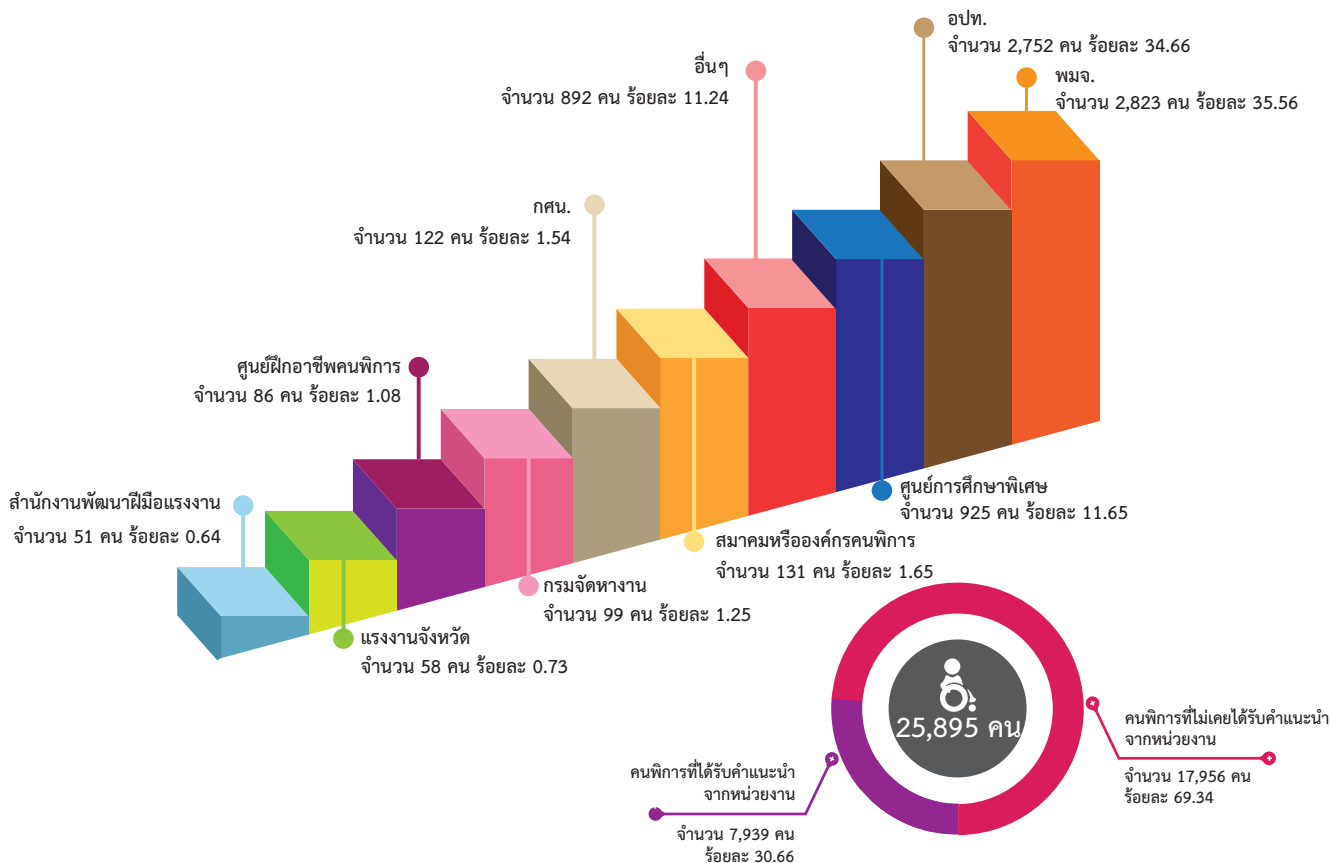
อปท.
จำนวน 2,752 คน ร้อยละ 34.66

พมจ.
จำนวน 2,823 คน ร้อยละ 35.56

อื่นๆ
จำนวน 892 คน ร้อยละ 11.24

กศน.
จำนวน 122 คน ร้อยละ 1.54

ศูนย์ฝึกอาชีพคนพิการ
จำนวน 86 คน ร้อยละ 1.08

สำนักงานพัฒนาฝีมือแรงงาน
จำนวน 51 คน ร้อยละ 0.64

ศูนย์การศึกษาพิเศษ
จำนวน 925 คน ร้อยละ 11.65

สมาคมหรือองค์กรคนพิการ
จำนวน 131 คน ร้อยละ 1.65

กรมจัดหางาน
จำนวน 99 คน ร้อยละ 1.25

แรงงานจังหวัด
จำนวน 58 คน ร้อยละ 0.73

25,895 คน

คนพิการที่ไม่เคยได้รับคำแนะนำจากหน่วยงาน
จำนวน 17,956 คน
ร้อยละ 69.34

คนพิการที่ได้รับคำแนะนำจากหน่วยงาน
จำนวน 7,939 คน
ร้อยละ 30.66